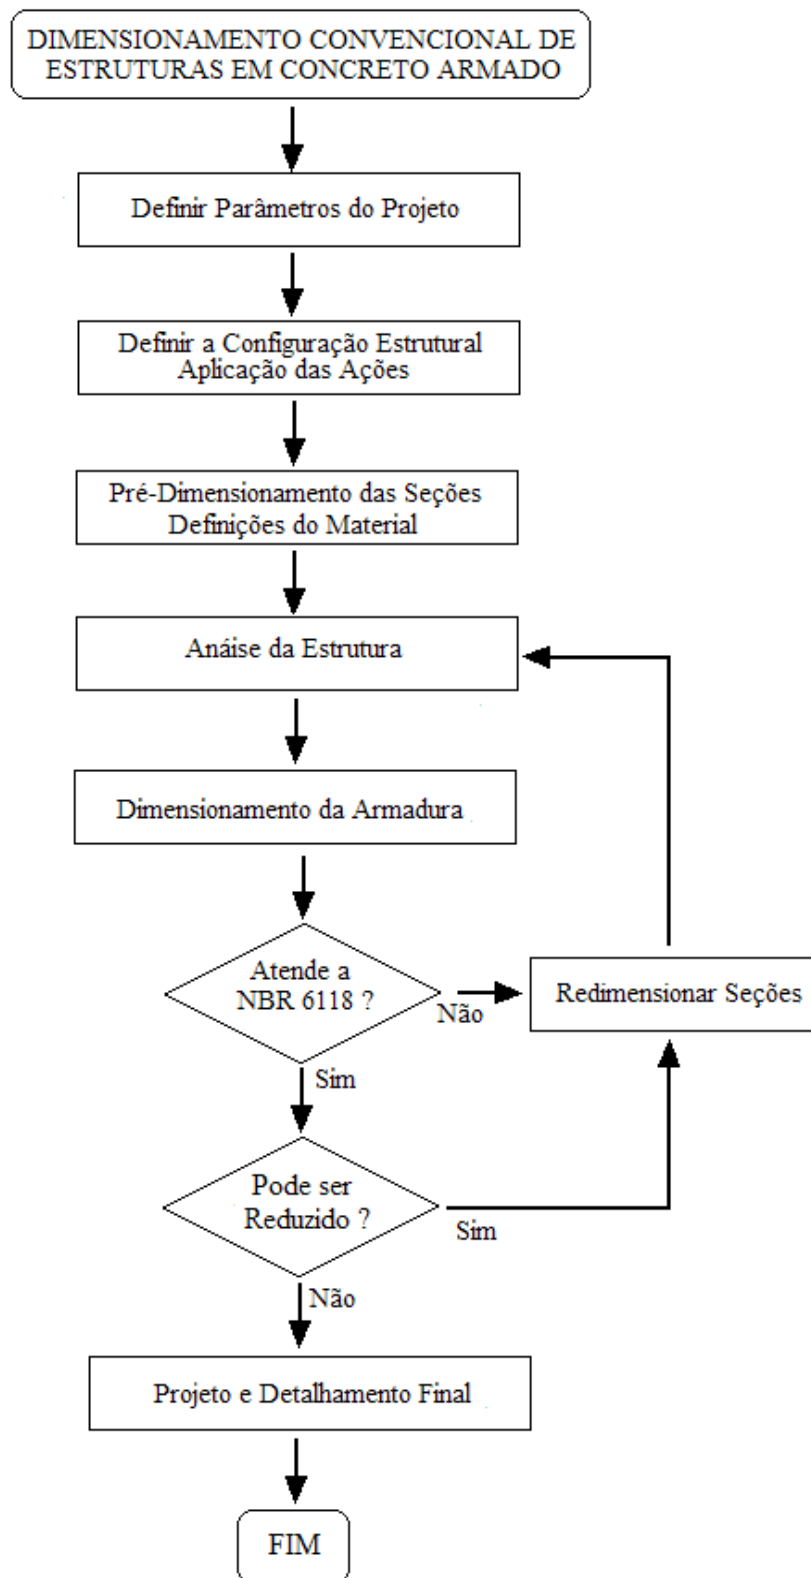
DIMENSIONAMENTO CONVENCIONAL DE ESTRUTURAS EM CONCRETO ARMADO

Definir Parâmetros do Projeto

Definir a Configuração Estrutural
Aplicação das Ações

Pré-Dimensionamento das Seções
Definições do Material

Anáise da Estrutura

Dimensionamento da Armadura

Atende a NBR 6118 ?

Não

Redimensionar Seções

Sim

Pode ser Reduzido ?

Sim

Não

Projeto e Detalhamento Final

FIM